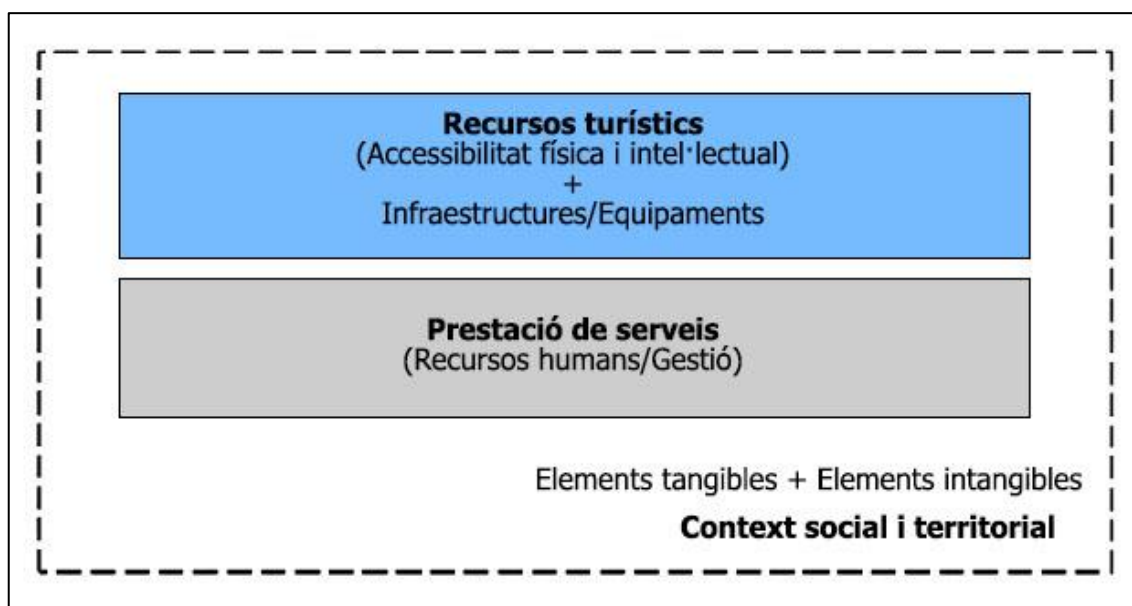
**Recursos turístics**
(Accessibilitat física i intel·lectual)
+
Infraestructures/Equipaments

**Prestació de serveis**
(Recursos humans/Gestió)

Elements tangibles + Elements intangibles
**Context social i territorial**